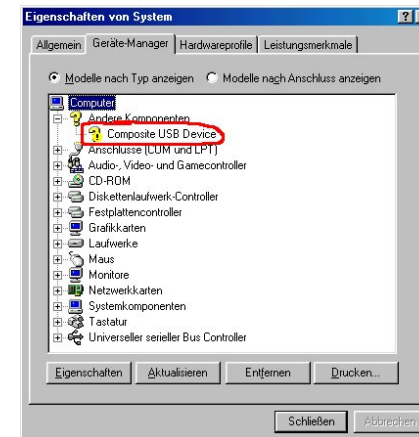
Eigenschaften von System

?

Allgemein | Geräte-Manager | Hardwareprofile | Leistungsmerkmale

Modelle nach Typ anzeigen   Modelle nach Anschluss anzeigen

Computer
Andere Komponenten
Composite USB Device
Anschlüsse (COM und LPT)
Audio-, Video- und Gamecontroller
CD-ROM
Diskettenlaufwerk-Controller
Festplattencontroller
Grafikkarten
Laufwerke
Maus
Monitore
Netzwerkkarten
Systemkomponenten
Tastatur
Universeller serieller Bus Controller

Eigenschaften | Aktualisieren | Entfernen | Drucken...

Schließen | Abbrechen